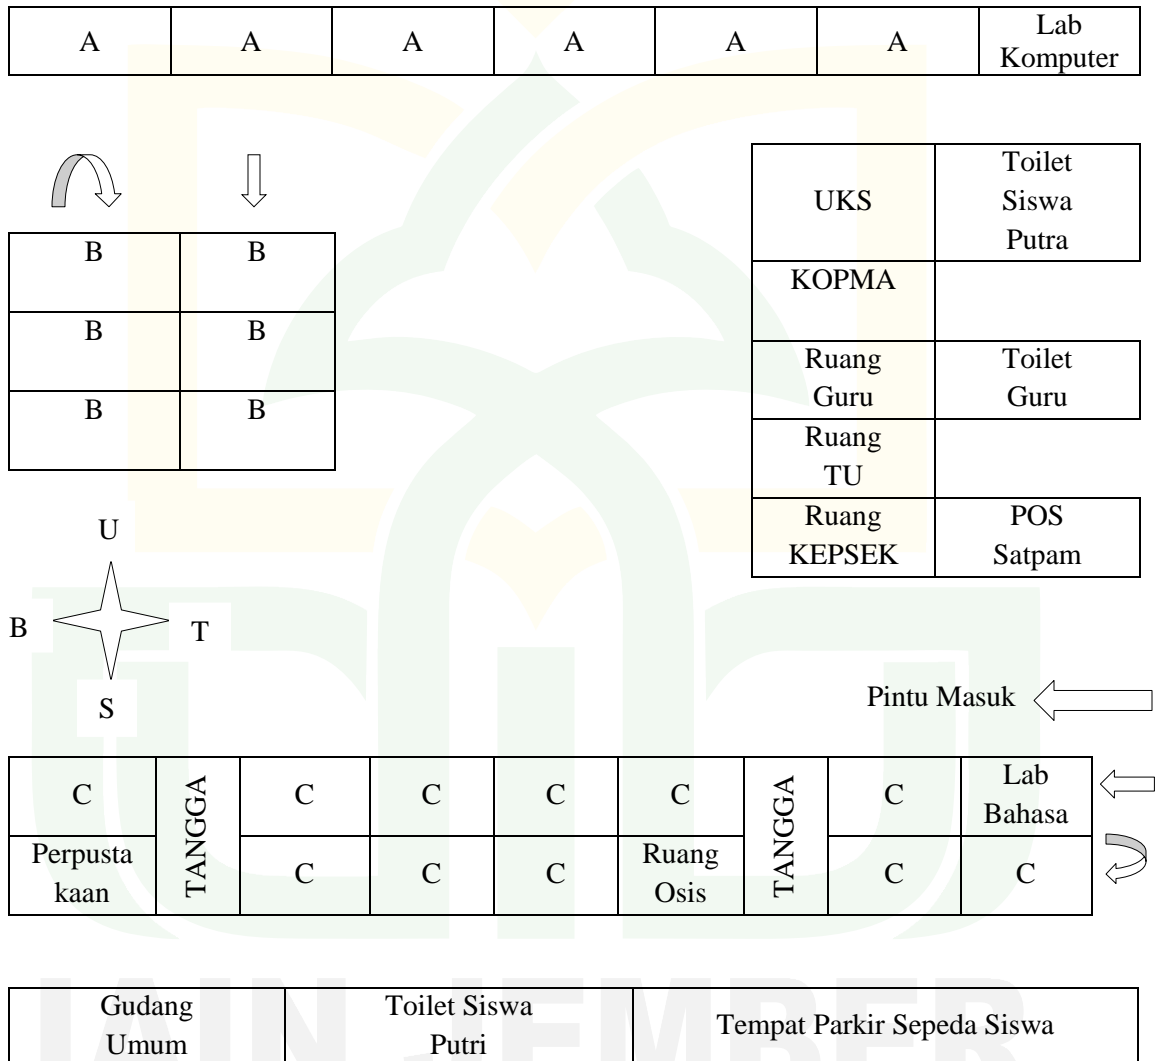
| A | A | A | A | A | A | Lab Komputer |
|---|---|---|---|---|---|---|

| UKS | Toilet Siswa Putra |
|---|---|
| KOPMA | |
| Ruang Guru | Toilet Guru |
| Ruang TU | |
| Ruang KEPSEK | POS Satpam |

| B | B |
|---|---|
| B | B |
| B | B |

U
B T
S

Pintu Masuk

| C | TANGGA | C | C | C | C | TANGGA | C | Lab Bahasa |
|---|---|---|---|---|---|---|---|---|
| Perpustakaan | | C | C | C | Ruang Osis | | C | C |

| Gudang Umum | Toilet Siswa Putri | Tempat Parkir Sepeda Siswa |
|---|---|---|

IAIN JEMBER